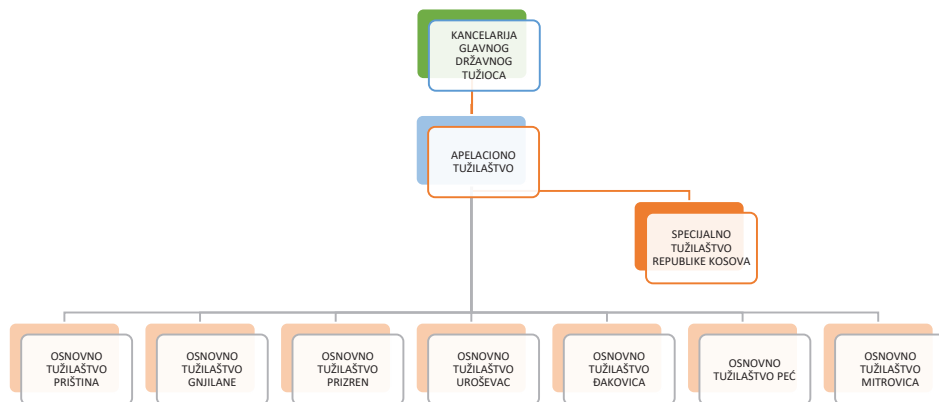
KANCELARIJA GLAVNOG DRŽAVNOG TUŽIOCA

APELACIONO TUŽILAŠTVO

SPECIJALNO TUŽILAŠTVO REPUBLIKE KOSOVA

OSNOVNO TUŽILAŠTVO PRIŠTINA

OSNOVNO TUŽILAŠTVO GNJILANE

OSNOVNO TUŽILAŠTVO PRIZREN

OSNOVNO TUŽILAŠTVO UROŠEVAC

OSNOVNO TUŽILAŠTVO ĐAKOVICA

OSNOVNO TUŽILAŠTVO PEĆ

OSNOVNO TUŽILAŠTVO MITROVICA